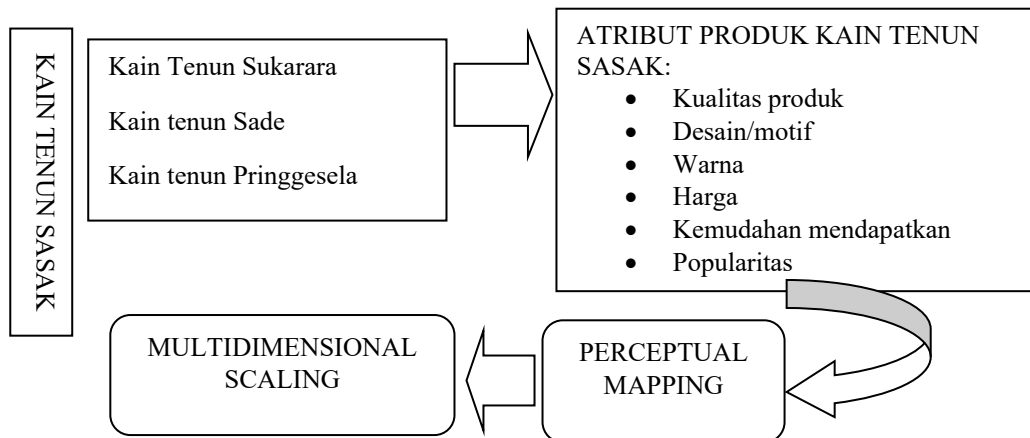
KAIN TENUN SASAK

Kain Tenun Sukarara

Kain tenun Sade

Kain tenun Pringgesela

ATRIBUT PRODUK KAIN TENUN SASAK:
- Kualitas produk
- Desain/motif
- Warna
- Harga
- Kemudahan mendapatkan
- Popularitas

PERCEPTUAL MAPPING

MULTIDIMENSIONAL SCALING